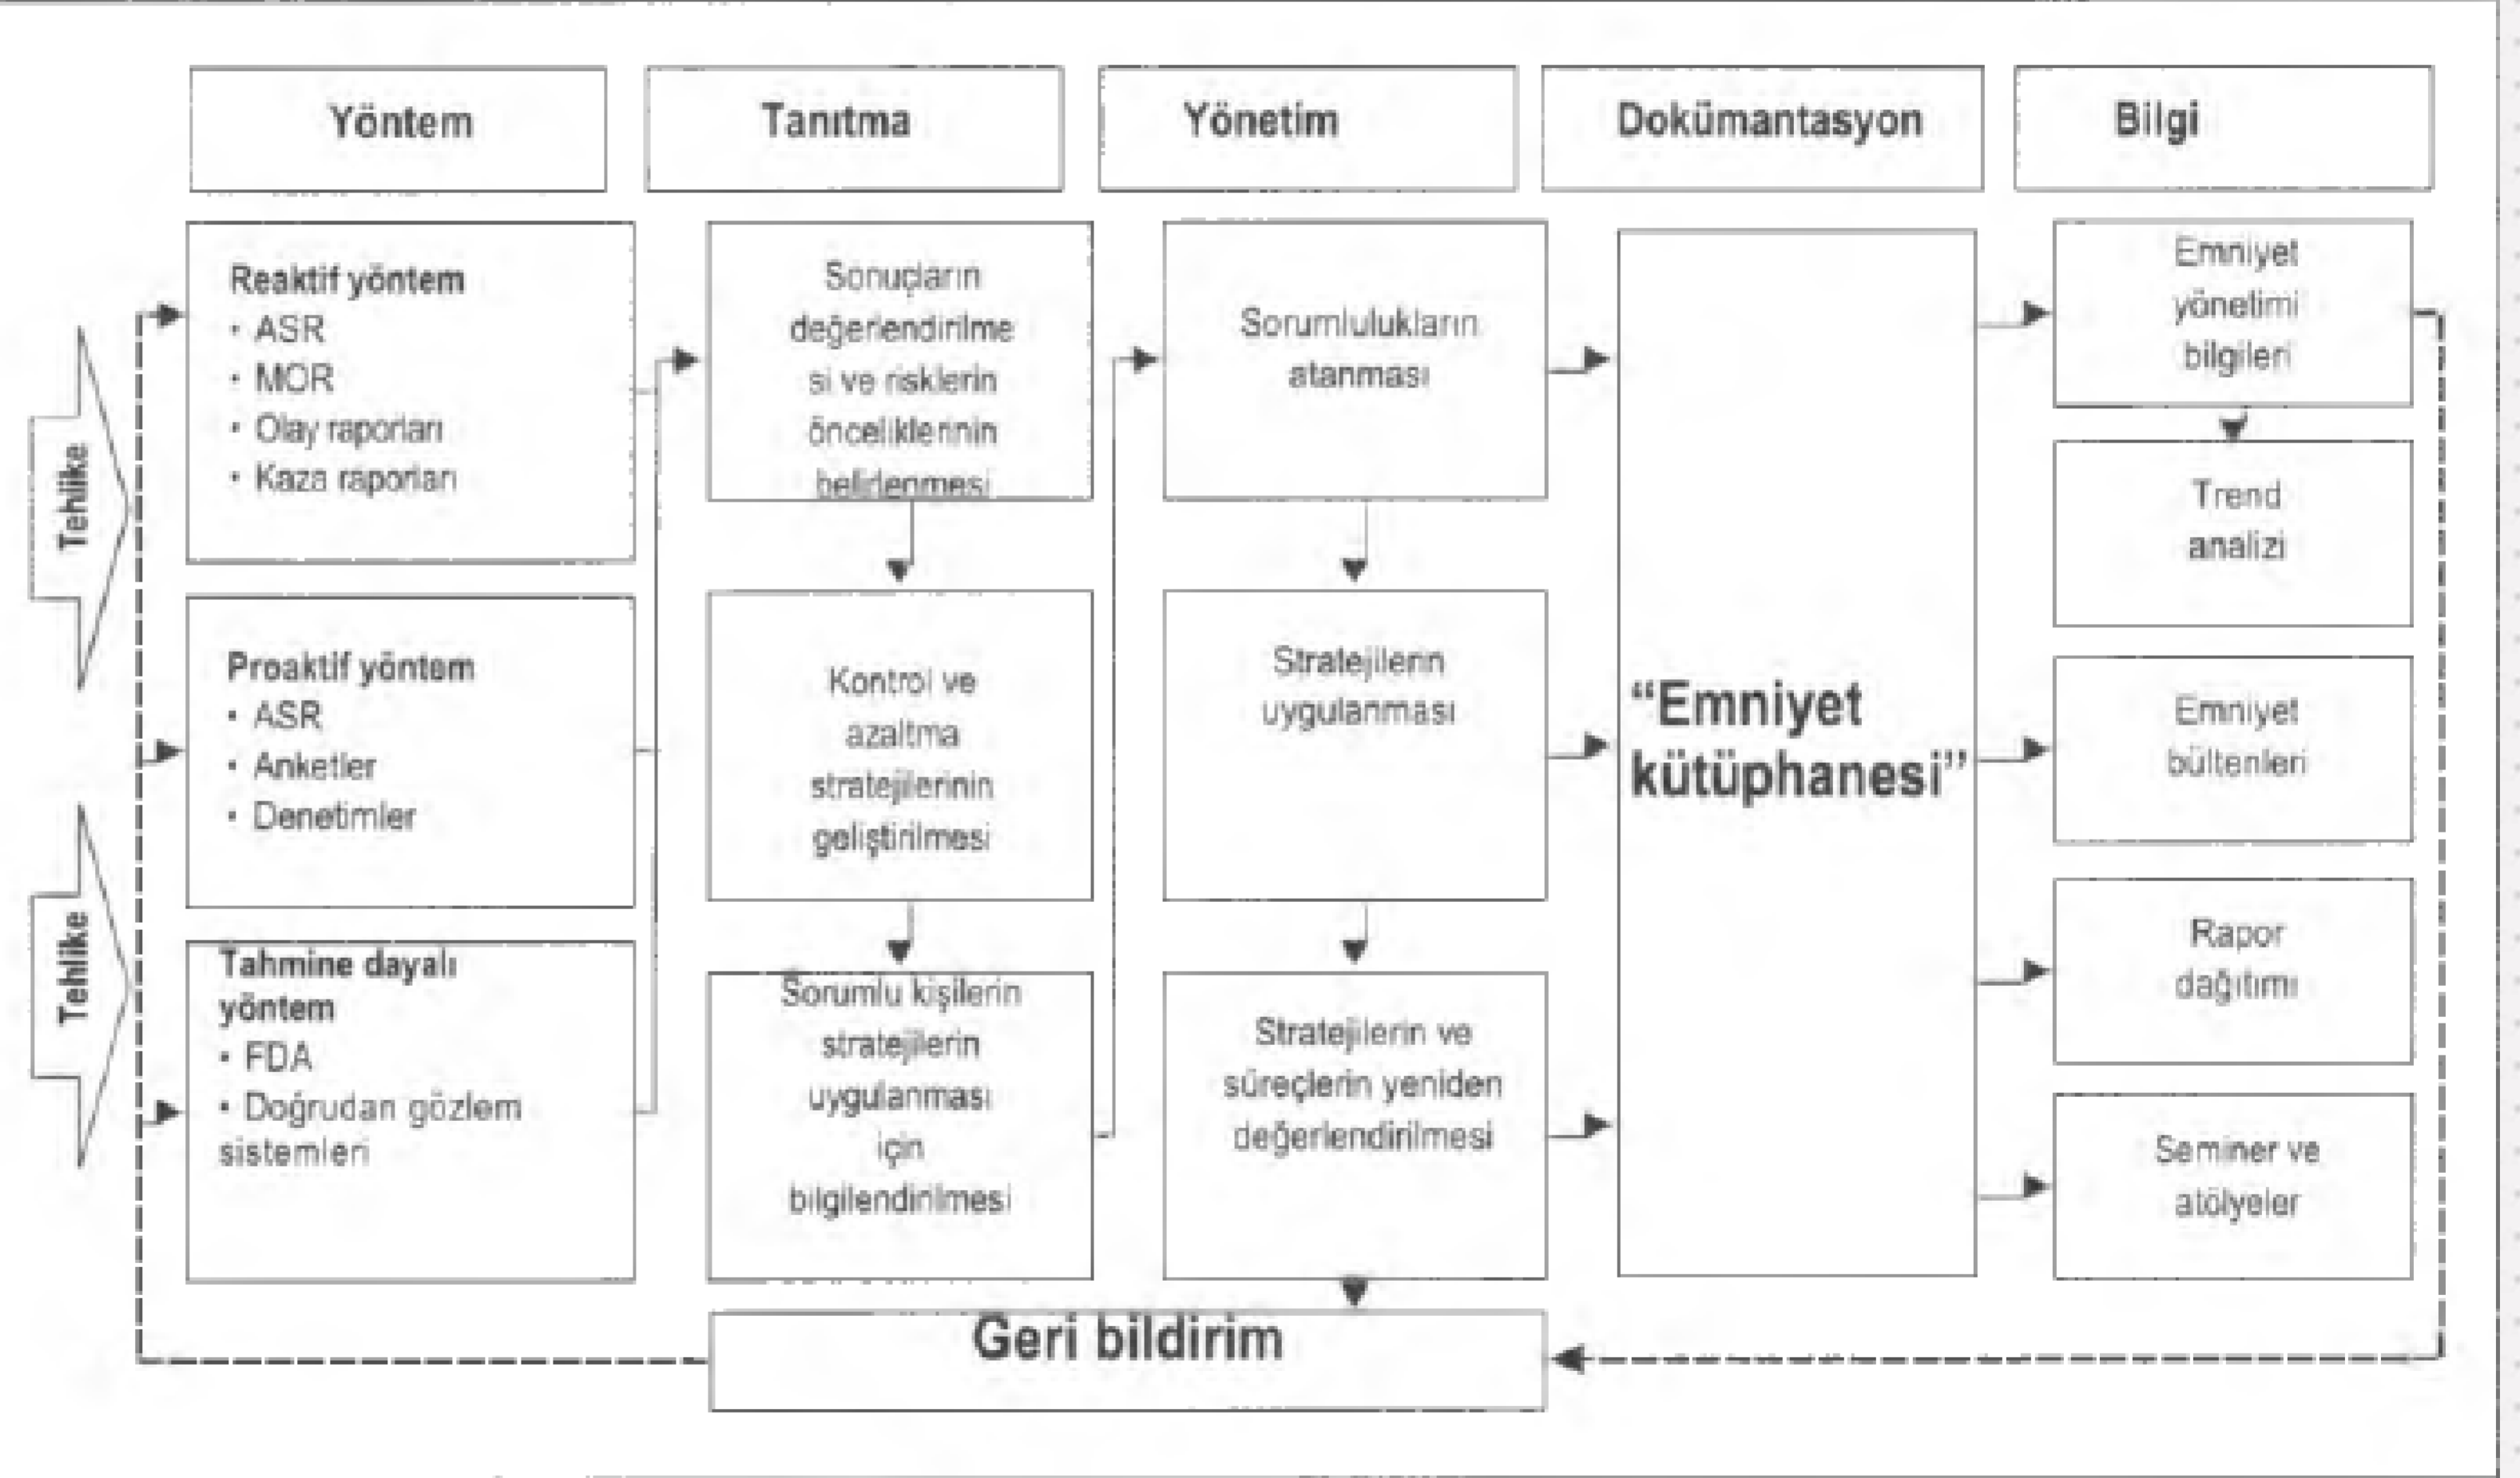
Yöntem

Tanıtma

Yönetim

Dokümantasyon

Bilgi

Tehlike

Tehlike

Reaktif yöntem
• ASR
• MOR
• Olay raporları
• Kaza raporları

Proaktif yöntem
• ASR
• Anketler
• Denetimler

Tahmine dayalı yöntem
• FDA
• Doğrudan gözlem sistemleri

Sonuçların değerlendirilmesi ve risklerin önceliklerinin belirlenmesi

Kontrol ve azaltma stratejilerinin geliştirilmesi

Sorumlu kişilerin stratejilerin uygulanması için bilgilendirilmesi

Sorumlulukların atanması

Stratejilerin uygulanması

Stratejilerin ve süreçlerin yeniden değerlendirilmesi

"Emniyet kütüphanesi"

Emniyet yönelimi bilgileri

Trend analizi

Emniyet bültenleri

Rapor dağıtımı

Seminer ve atölyeler

Geri bildirim